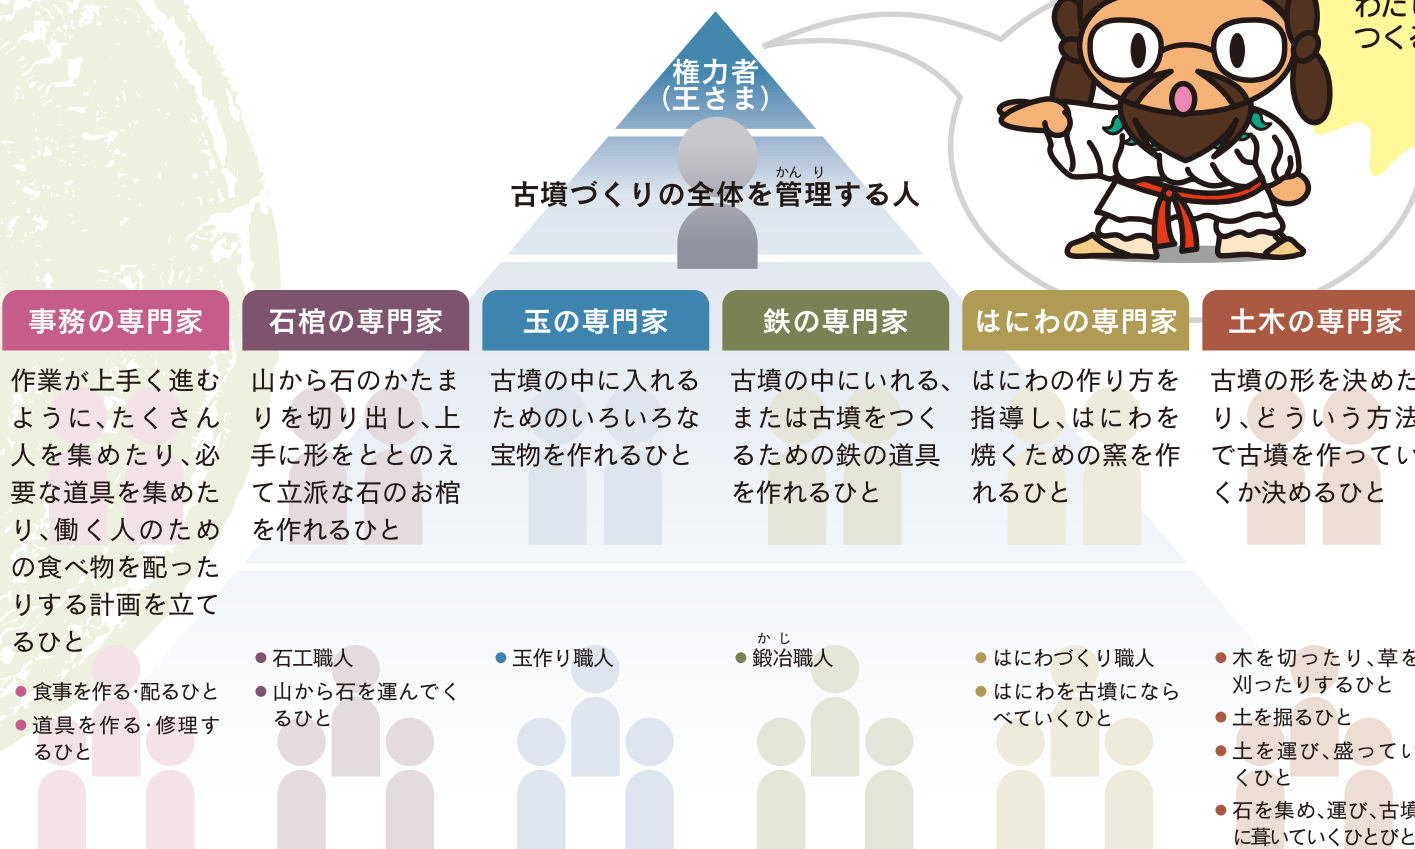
権力者
(王さま)

古墳づくりの全体を管理する人

わたし
つく

事務の専門家

作業が上手く進むように、たくさん人を集めたり、必要な道具を集めたり、働く人のための食べ物を配ったりする計画を立てるひと

● 食事を作る･配るひと
● 道具を作る･修理するひと

石棺の専門家

山から石のかたまりを切り出し、上手に形をととのえて立派な石のお棺を作れるひと

● 石工職人
● 山から石を運んでくるひと

玉の専門家

古墳の中に入れるためのいろいろな宝物を作れるひと

● 玉作り職人

鉄の専門家

古墳の中にいれる、または古墳をつくるための鉄の道具を作れるひと

● 鍛冶職人

はにわの専門家

はにわの作り方を指導し、はにわを焼くための窯を作れるひと

● はにわづくり職人
● はにわを古墳にならべていくひと

土木の専門家

古墳の形を決めたり、どういう方法で古墳を作っていくか決めるひと

● 木を切ったり、草を刈ったりするひと
● 土を掘るひと
● 土を運び、盛っていくひと
● 石を集め、運び、古墳に葺いていくひとびと